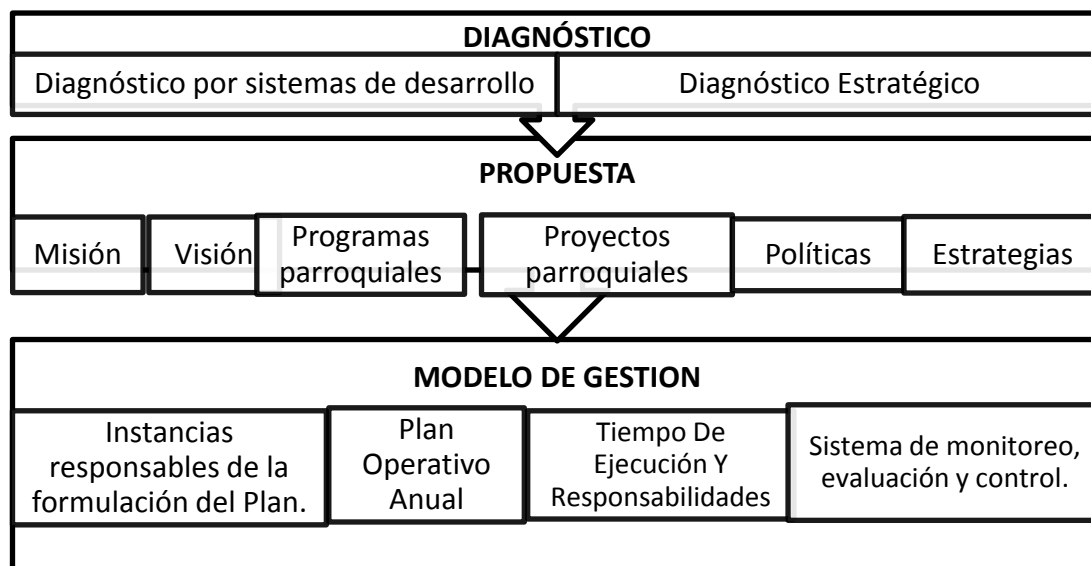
DIAGNÓSTICO

Diagnóstico por sistemas de desarrollo

Diagnóstico Estratégico

PROPUESTA

Misión

Visión

Programas parroquiales

Proyectos parroquiales

Políticas

Estrategias

MODELO DE GESTION

Instancias responsables de la formulación del Plan.

Plan Operativo Anual

Tiempo De Ejecución Y Responsabilidades

Sistema de monitoreo, evaluación y control.